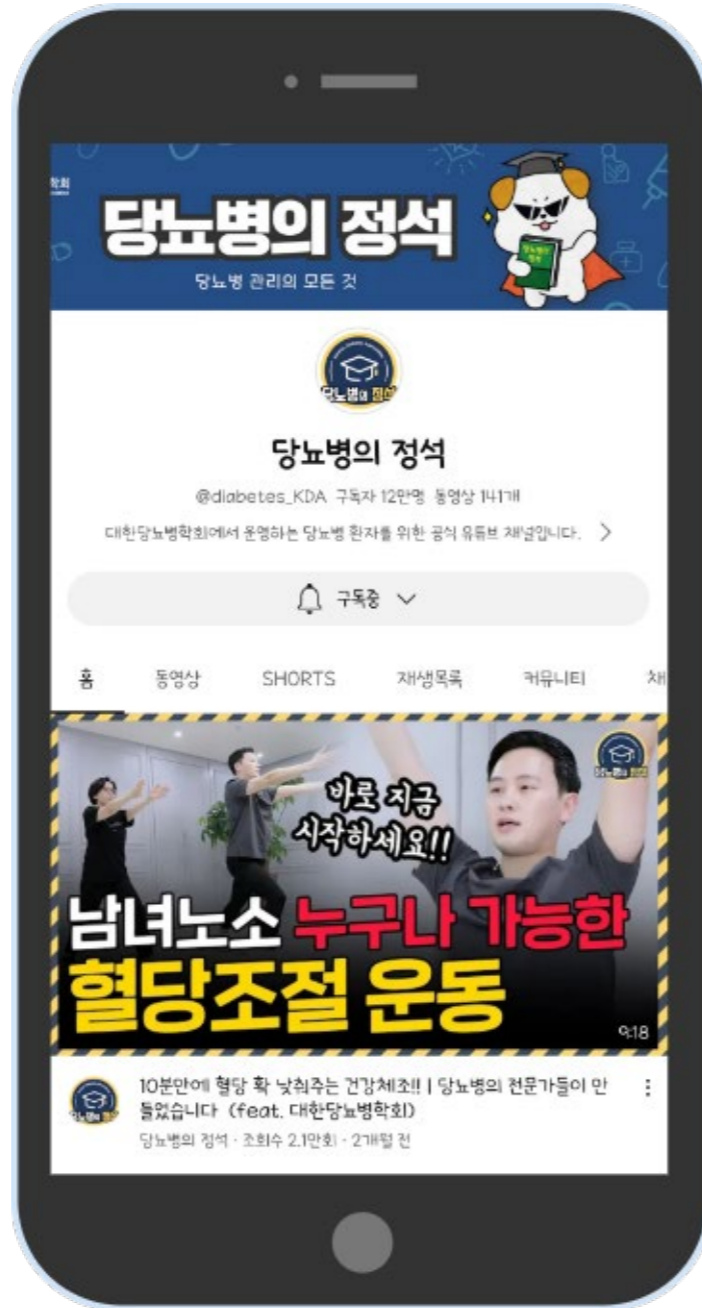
학회

당뇨병의 정석

당뇨병 관리의 모든 것

당뇨병의 정석

당뇨병의 정석

@diabetes_KDA 구독자 12만명 동영상 141개

대한당뇨병학회에서 운영하는 당뇨병 환자를 위한 공식 유튜브 채널입니다. >

구독중

홈 동영상 SHORTS 재생목록 커뮤니티 채

당뇨병의 정석

바로 지금 시작하세요!!

남녀노소 누구나 가능한 혈당조절 운동

9:18

10분만에 혈당 확 낮춰주는 건강체조!! | 당뇨병의 전문가들이 만들었습니다 (feat. 대한당뇨병학회)

당뇨병의 정석 · 조회수 2.1만회 · 2개월 전